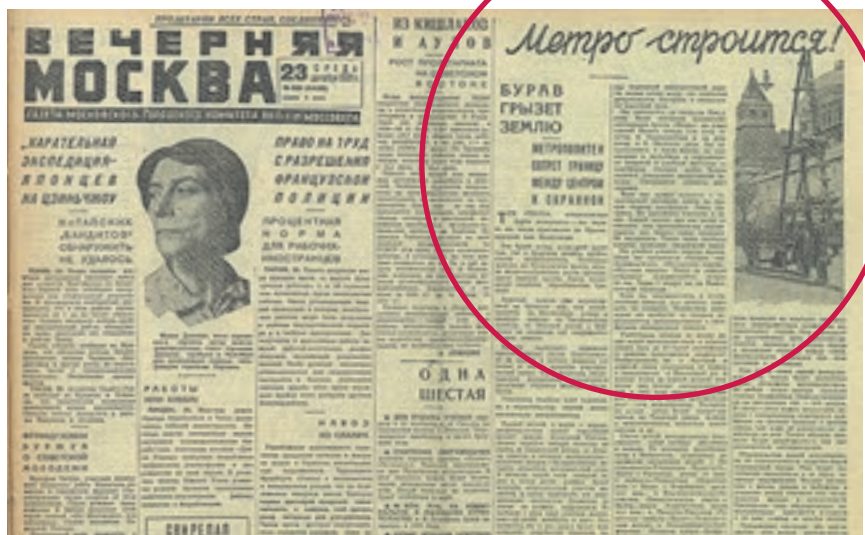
ПРОЛЕТАРИИ ВСЕХ СТРАН, СОЕДИНЯЙТЕСЬ!

ВЕЧЕРНЯЯ МОСКВА

23 СРЕДА

ГАЗЕТА МОСКОВСКОГО ГОРОДСКОГО КОМИТЕТА ВКП(б) И МОССОВЕТА

„КАРАТЕЛЬНАЯ ЭКСПЕДИЦИЯ" ЯПОНЦЕВ НА ЦЗЯНЬЧЖОУ

КИТАЙСКИХ „БАНДИТОВ" ОКРУЖИТЬ НЕ УДАЛОСЬ

ПРАВО НА ТРУД С РАЗРЕШЕНИЯ ФРАНЦУЗСКОЙ ПОЛИЦИИ

ПРОЦЕНТНАЯ НОРМА ДЛЯ РАБОЧИХ-ИНОСТРАНЦЕВ

ИЗ КИШЛАКОВ И АУЛОВ

РОСТ ПРОСВЕЩЕНИЯ НА СОВЕТСКОМ ВОСТОКЕ

ОДНА ШЕСТАЯ

Метро строится!

БУРАВ ГРЫЗЕТ ЗЕМЛЮ

МЕТРОПОЛИТЕН НАМЕТИТ ГРАНИЦУ МЕЖДУ ЦЕНТРОМ И ОКРАИНОЙ

РАБОТЫ

НАВОЗ НА СНАБЖ.

СВИРЕПАЯ

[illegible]